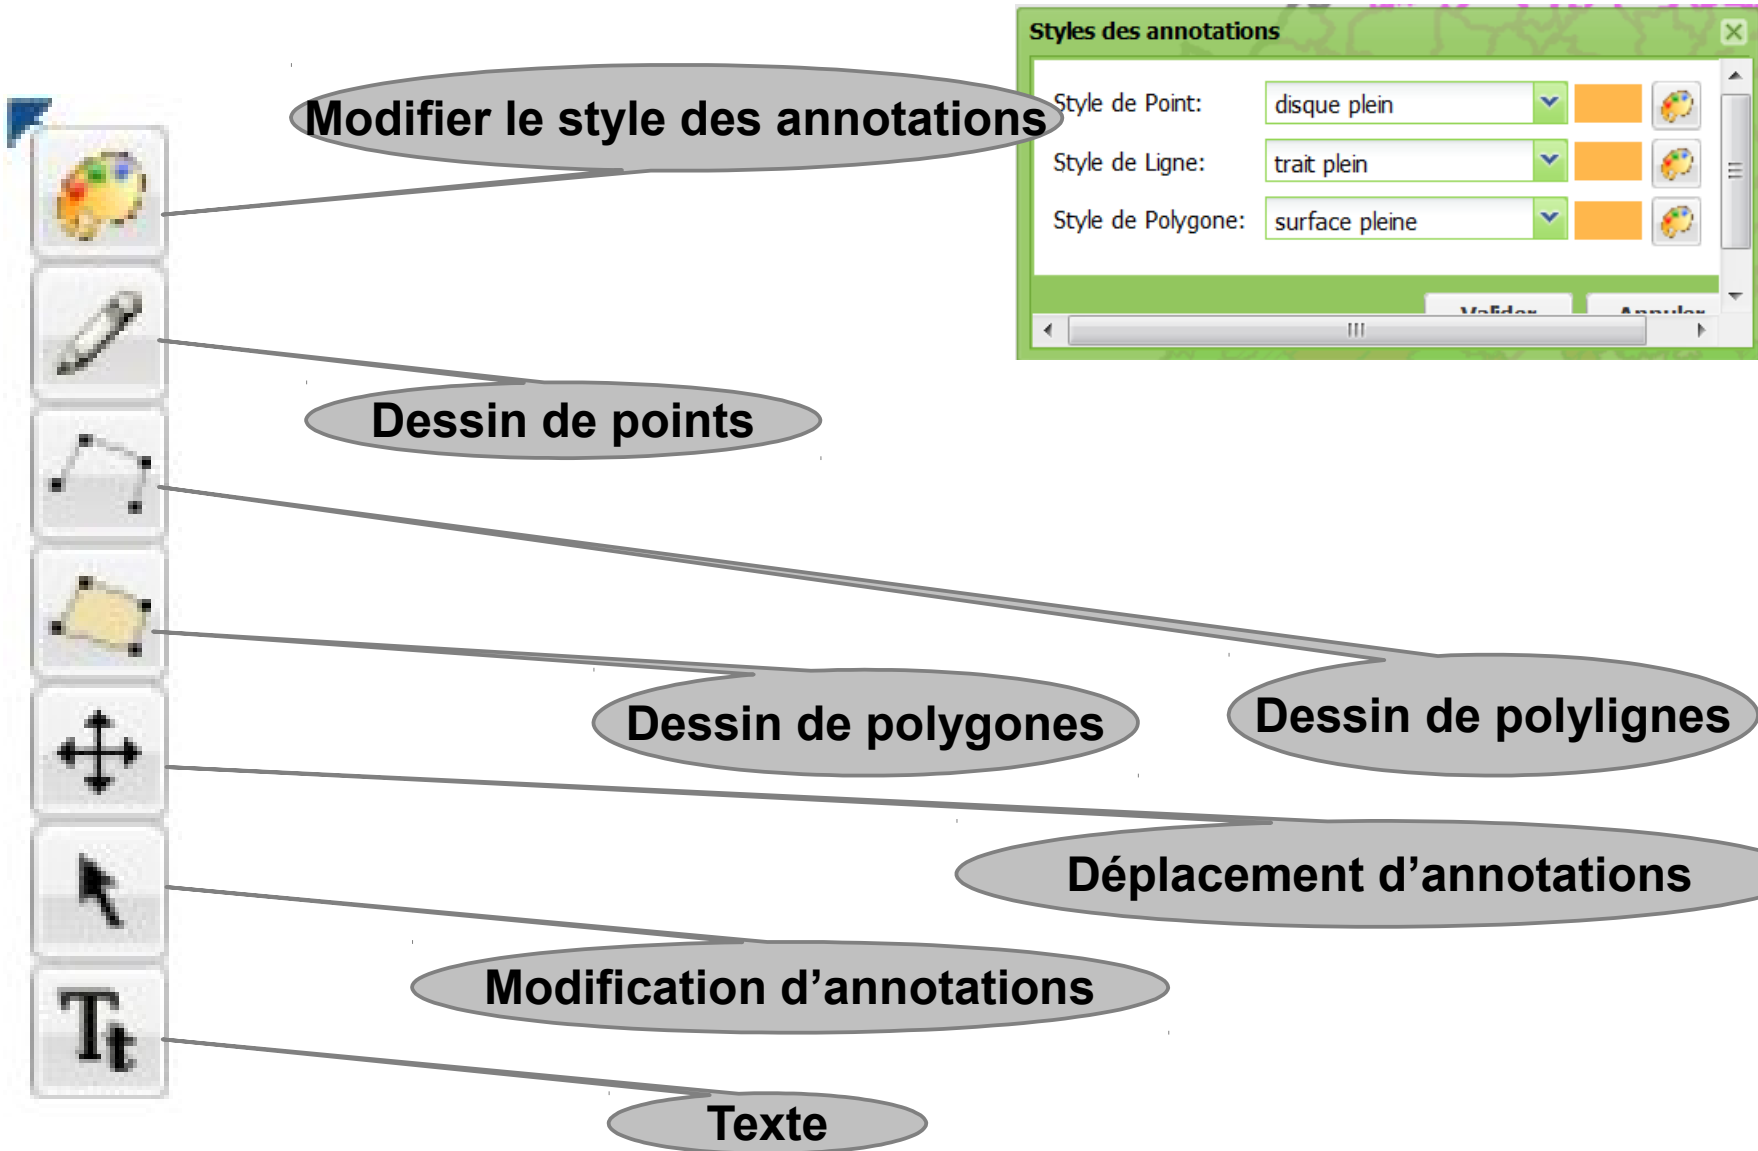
Styles des annotations

Style de Point: disque plein

Style de Ligne: trait plein

Style de Polygone: surface pleine

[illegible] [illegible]

III

Modifier le style des annotations

Dessin de points

Dessin de polygones

Dessin de polylignes

Déplacement d’annotations

Modification d’annotations

Texte